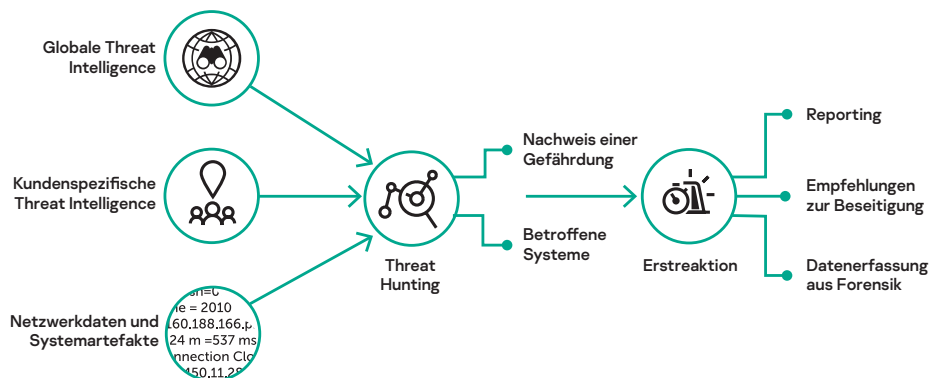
Globale Threat Intelligence

Kundenspezifische Threat Intelligence

Netzwerkdaten und Systemartefakte

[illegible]n=C
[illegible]e = 2010
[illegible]160.188.166.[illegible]
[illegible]24 m =537 ms
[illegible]nnection Clo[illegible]
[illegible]150.11.28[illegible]

Threat Hunting

Nachweis einer Gefährdung

Betroffene Systeme

Erstreaktion

Reporting

Empfehlungen zur Beseitigung

Datenerfassung aus Forensik